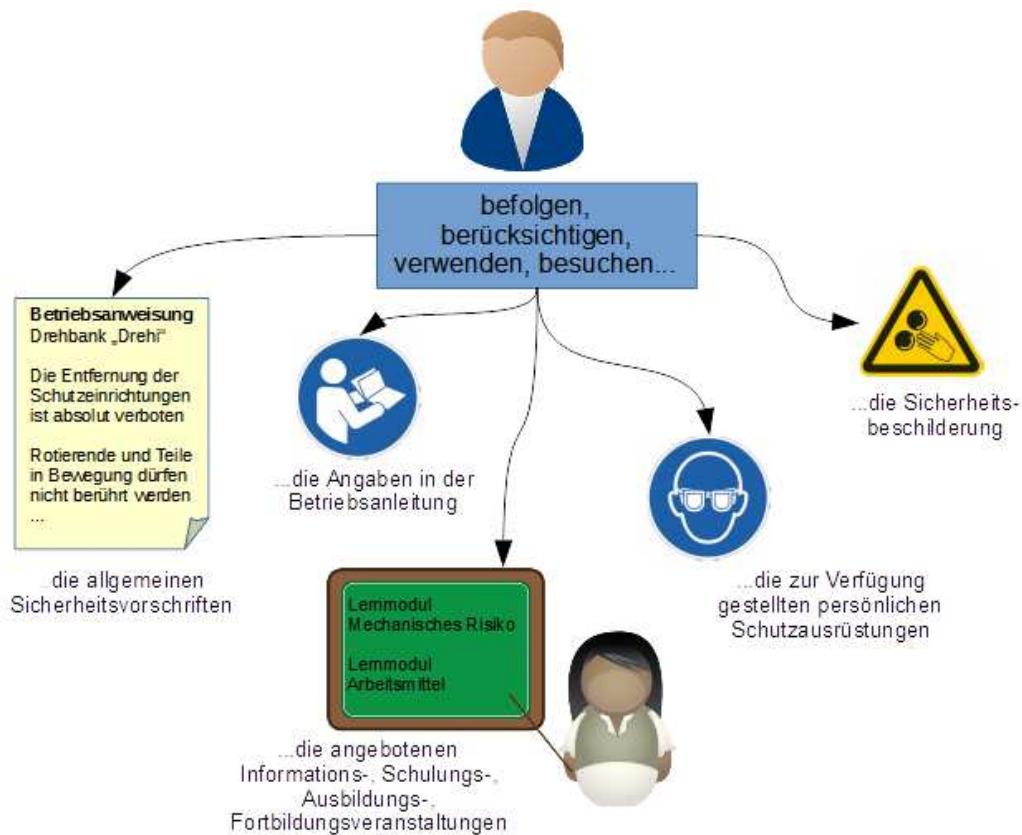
befolgen, berücksichtigen, verwenden, besuchen...

Betriebsanweisung
Drehbank „Drehi"

Die Entfernung der Schutzeinrichtungen ist absolut verboten

Rotierende und Teile in Bewegung dürfen nicht berührt werden
...

...die allgemeinen Sicherheitsvorschriften

...die Angaben in der Betriebsanleitung

...die Sicherheitsbeschilderung

...die zur Verfügung gestellten persönlichen Schutzausrüstungen

Lernmodul
Mechanisches Risiko

Lernmodul
Arbeitsmittel

...die angebotenen Informations-, Schulungs-, Ausbildungs-, Fortbildungsveranstaltungen